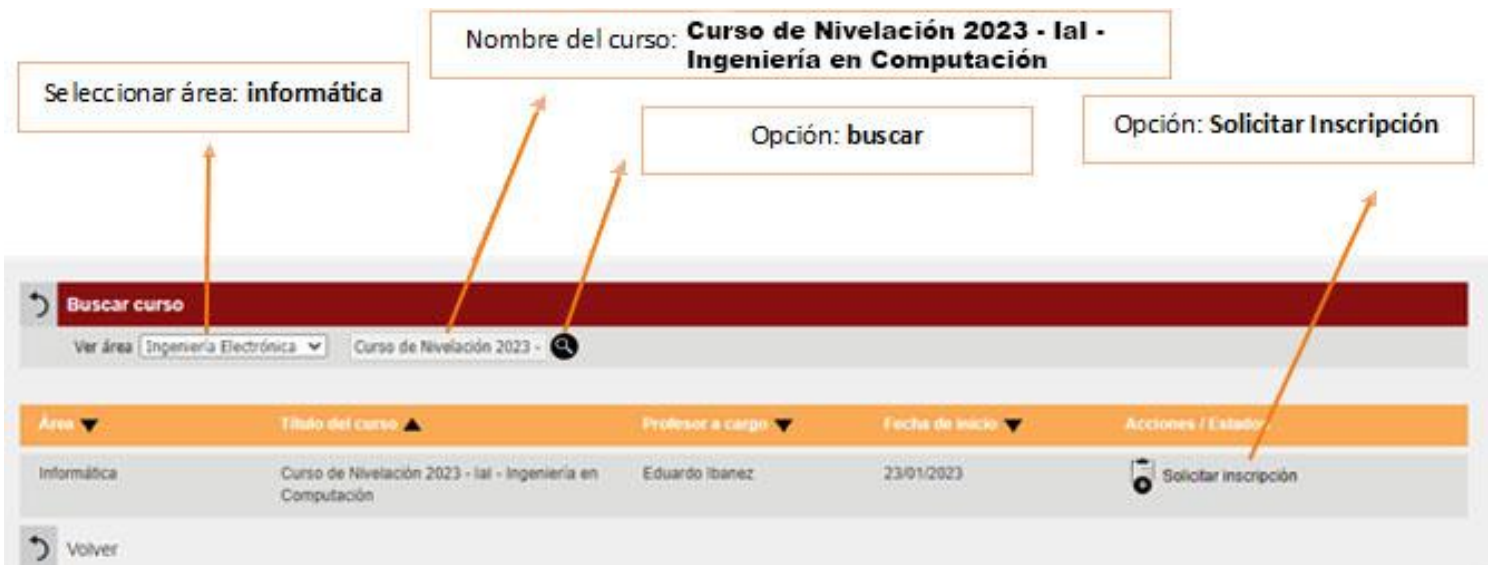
Nombre del curso: **Curso de Nivelación 2023 - Ial - Ingeniería en Computación**

Se leccionar área: **informática**

Opción: **buscar**

Opción: **Solicitar Inscripción**

Buscar curso

Ver área Ingeniería Electrónica Curso de Nivelación 2023 -

| Área | Título del curso | Profesor a cargo | Fecha de inicio | Acciones / Estados |
|---|---|---|---|---|
| Informática | Curso de Nivelación 2023 - Ial - Ingeniería en Computación | Eduardo Ibanez | 23/01/2023 | Solicitar inscripción |

Volver